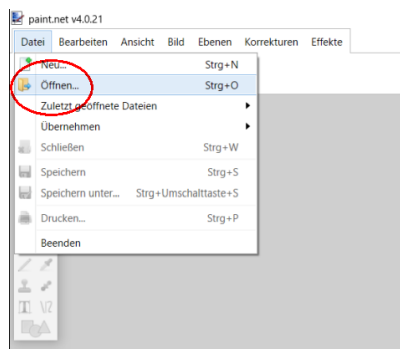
paint.net v4.0.21

Datei Bearbeiten Ansicht Bild Ebenen Korrekturen Effekte

Neu... Strg+N
Öffnen... Strg+O
Zuletzt geöffnete Dateien
Übernehmen
Schließen Strg+W
Speichern Strg+S
Speichern unter... Strg+Umschalttaste+S
Drucken... Strg+P
Beenden